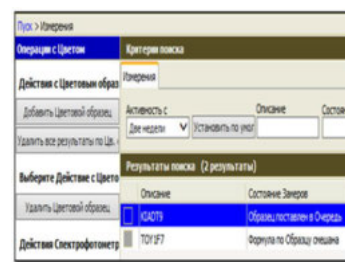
Пуск > Измерения

Операции с Цветом

Действия с Цветовым образ

Добавить Цветовой образец

Удалить все результаты по Ц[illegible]

Выберите Действие с Цвето

Удалить Цветовой образец

Действия Спектрофотометр

Критерии поиска

Измерения

Активность с

Две недели

Установить по умол

Описание

Состоя

Результаты поиска (2 результаты)

| | Описание | Состояние Замеров |
|---|---|---|
| | Ю4ОТ9 | Образец поставлен в Очередь |
| | ТОУ1F7 | Формула по Образцу смешана |